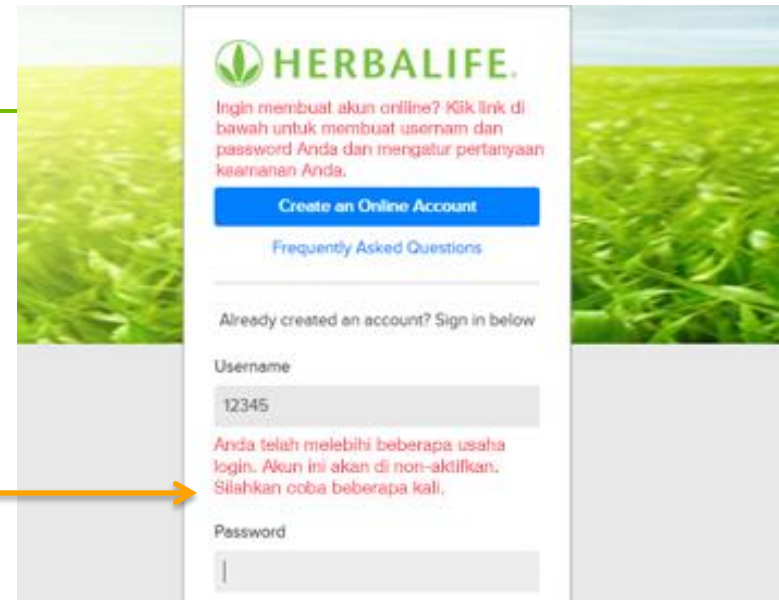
HERBALIFE.

Ingin membuat akun online? Klik link di bawah untuk membuat usernam dan password Anda dan mengatur pertanyaan keamanan Anda.

Create an Online Account

Frequently Asked Questions

Already created an account? Sign in below

Username

12345

Anda telah melebihi beberapa usaha login. Akun ini akan di non-aktifkan. Silahkan coba beberapa kali.

Password